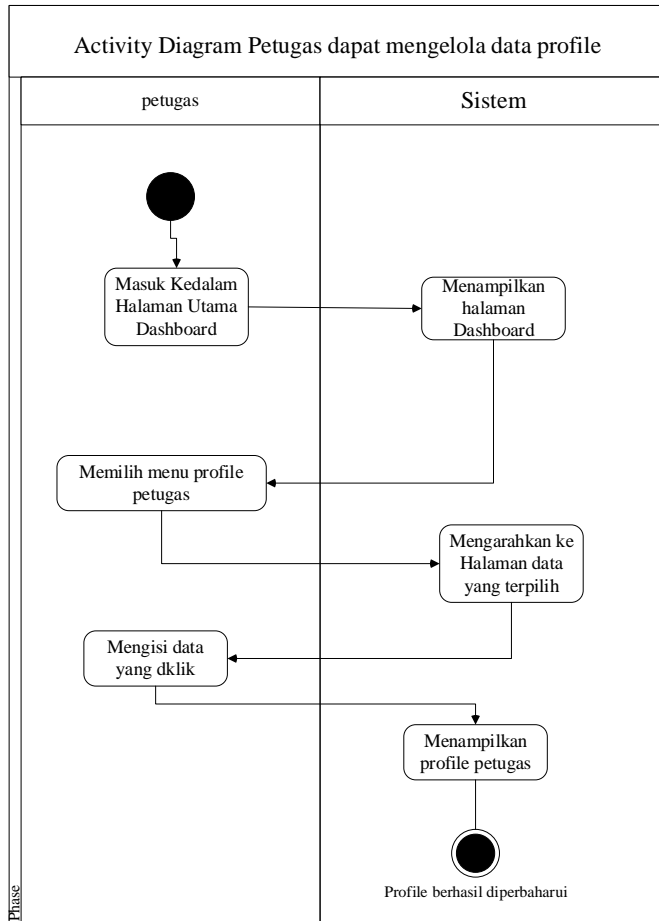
Activity Diagram Petugas dapat mengelola data profile

petugas

Sistem

Masuk Kedalam Halaman Utama Dashboard

Menampilkan halaman Dashboard

Memilih menu profile petugas

Mengarahkan ke Halaman data yang terpilih

Mengisi data yang dklik

Menampilkan profile petugas

Profile berhasil diperbaharui

Phase